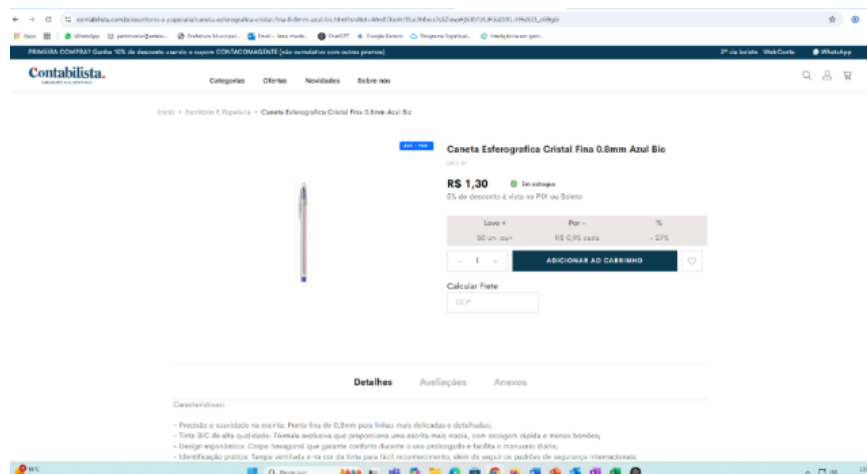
contabilista.com.br/escritorio-e-papelaria/caneta-esferografica-cristal-fina-0-8mm-azul-bic.html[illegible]

Apps | WhatsApp | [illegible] | Prefeitura Municipal... | Email – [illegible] | ChatGPT | Google Gemini | Programa Espiritual... | Inteligência em gest...

PRIMEIRA COMPRA? Ganhe 10% de desconto usando o cupom CONTACOMAGENTE (não cumulativo com outras promos)

2ª via boleto WebConta WhatsApp

Contabilista.

Categorias Ofertas Novidades Sobre nós

Início › Escritório E Papelaria › Caneta Esferografica Cristal Fina 0.8mm Azul Bic

Caneta Esferografica Cristal Fina 0.8mm Azul Bic

R$ 1,30 Em estoque

5% de desconto à vista no PIX ou Boleto

| Leve + | Por - | % |
|---|---|---|
| 50 un. ou+ | R$ 0,95 cada | - 27% |

- 1 +

ADICIONAR AO CARRINHO

Calcular Frete

CEP

Detalhes Avaliações Anexos

Características:

- Precisão e suavidade na escrita: Ponta fina de 0,8mm para linhas mais delicadas e detalhadas;
- Tinta BIC de alta qualidade: Fórmula exclusiva que proporciona uma escrita mais macia, com secagem rápida e menos borrões;
- Design ergonômico: Corpo hexagonal que garante conforto durante o uso prolongado e facilita o manuseio diário;
- Identificação prática: Tampa ventilada e na cor da tinta para fácil reconhecimento, além de seguir os padrões de segurança internacionais;

Pesquisar